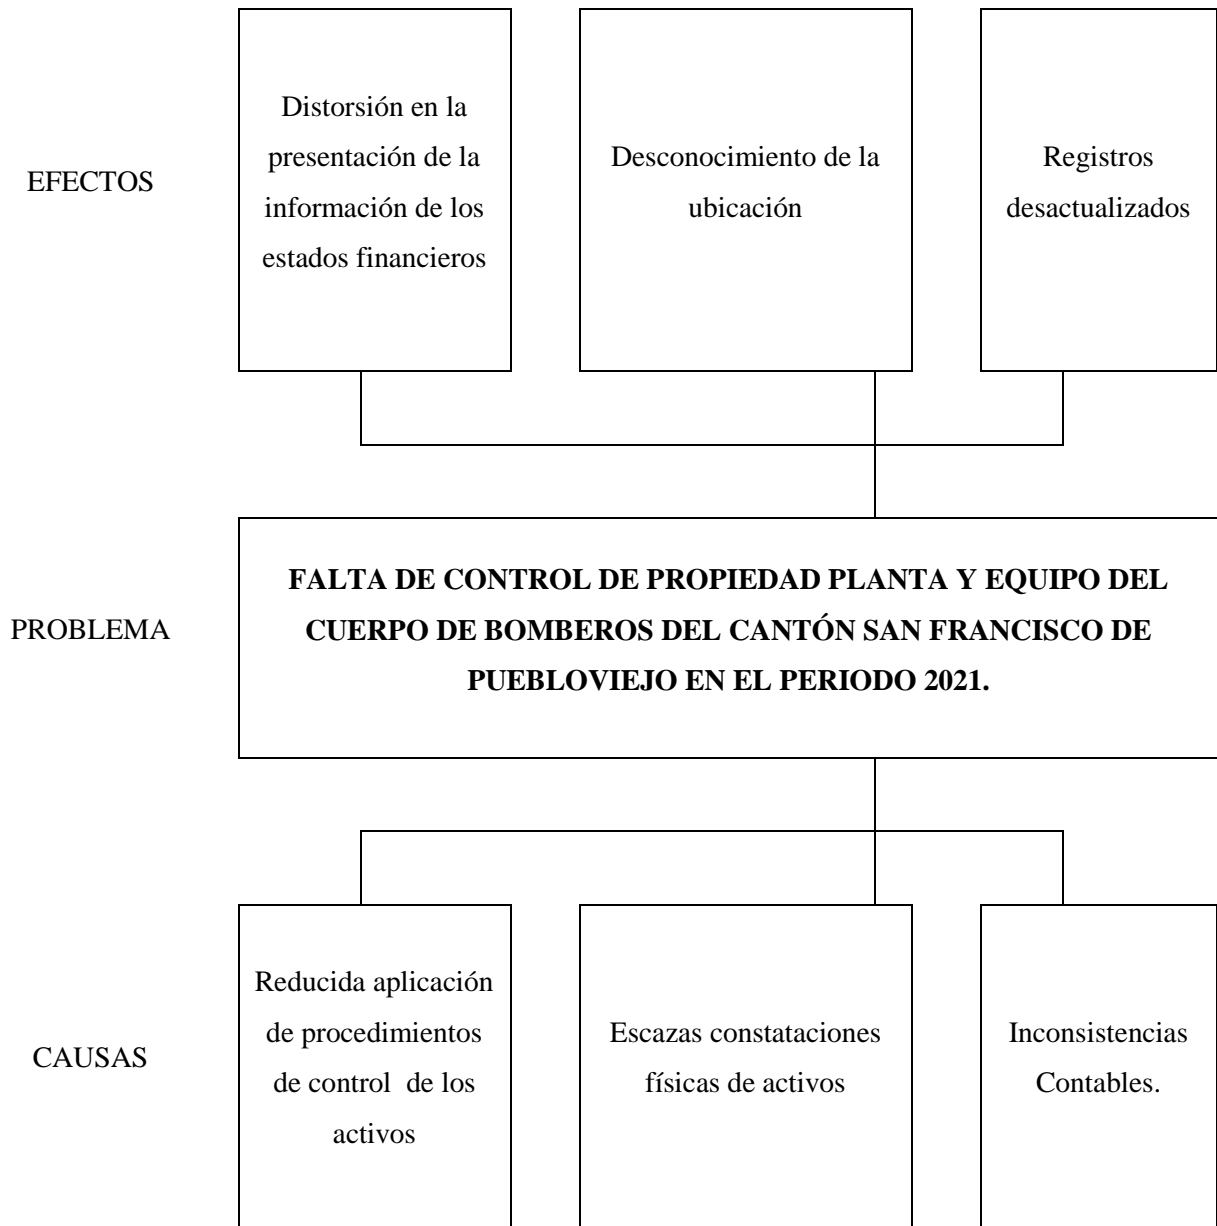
EFECTOS

Distorsión en la presentación de la información de los estados financieros

Desconocimiento de la ubicación

Registros desactualizados

PROBLEMA

**FALTA DE CONTROL DE PROPIEDAD PLANTA Y EQUIPO DEL CUERPO DE BOMBEROS DEL CANTÓN SAN FRANCISCO DE PUEBLOVIEJO EN EL PERIODO 2021.**

CAUSAS

Reducida aplicación de procedimientos de control de los activos

Escazas constataciones físicas de activos

Inconsistencias Contables.